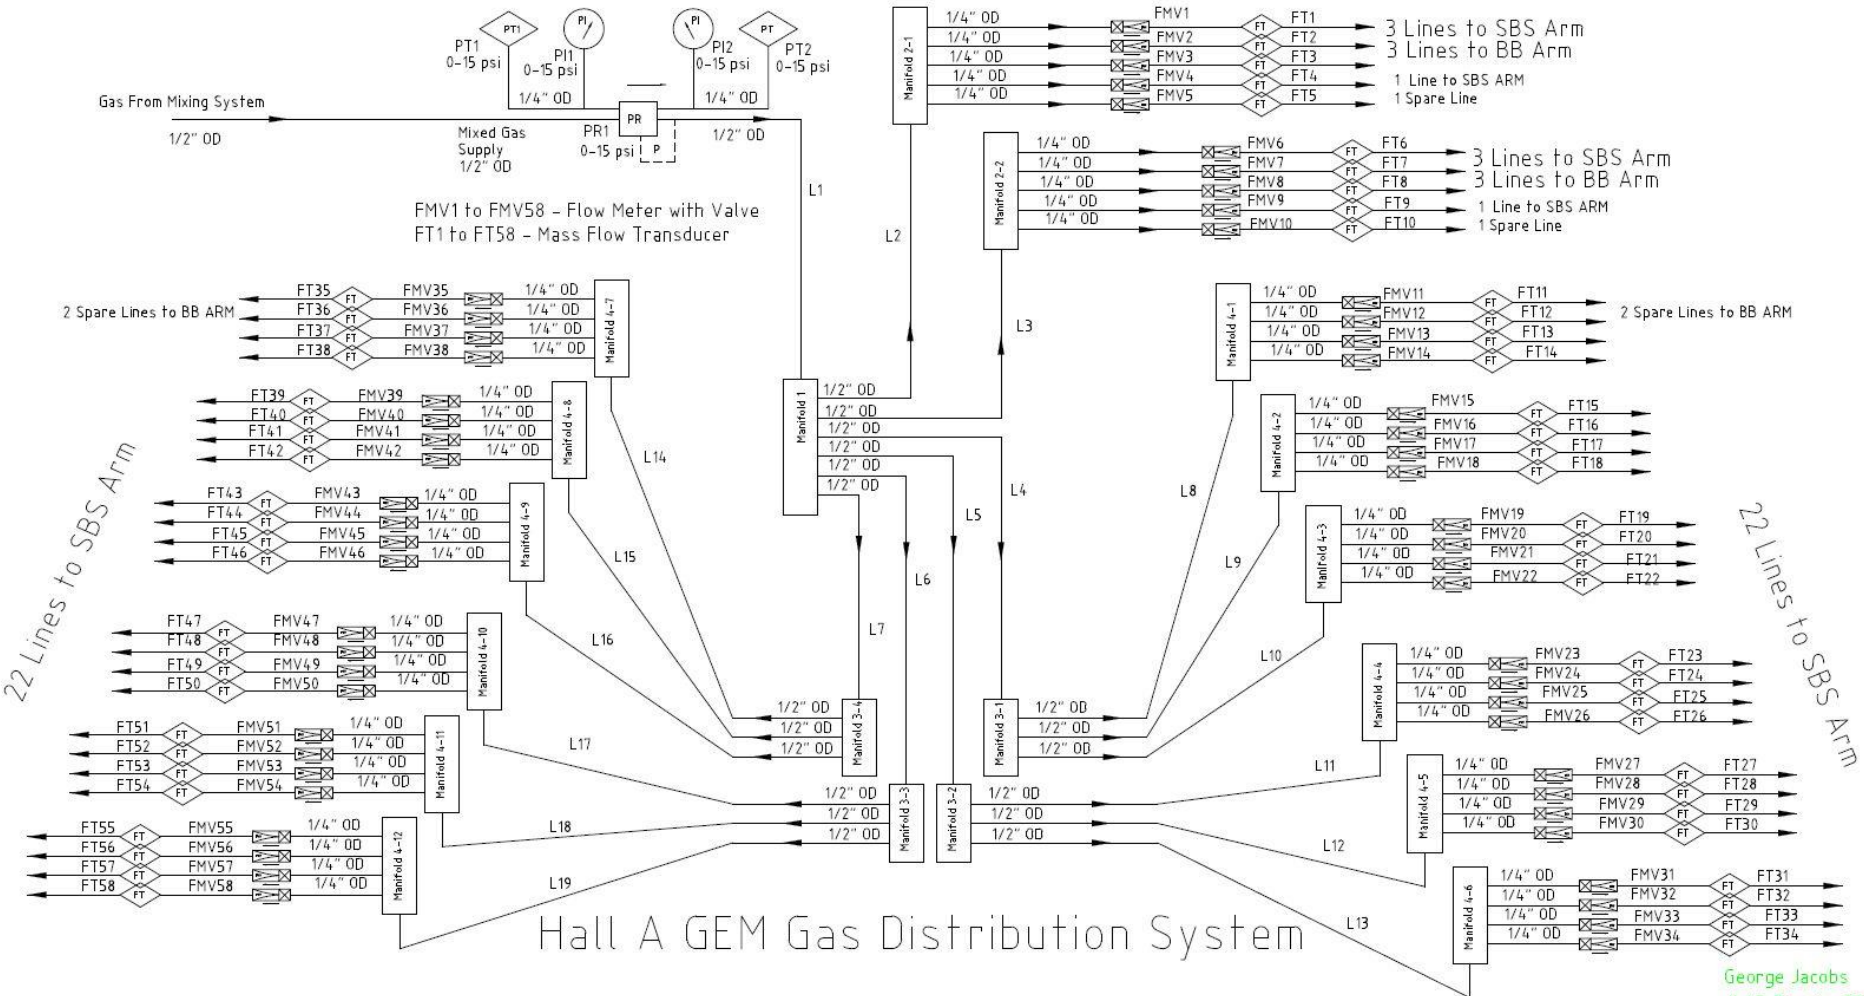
PT1
PT1
0–15 psi
PI
PI1
0–15 psi
PI
PI2
0–15 psi
PT
PT2
0–15 psi

Gas From Mixing System
1/2" OD
1/4" OD
1/4" OD
Mixed Gas Supply
1/2" OD
PR
PR1
0–15 psi
P
1/2" OD
L1

FMV1 to FMV58 – Flow Meter with Valve
FT1 to FT58 – Mass Flow Transducer

Manifold 2-1
1/4" OD
1/4" OD
1/4" OD
1/4" OD
1/4" OD
FMV1
FMV2
FMV3
FMV4
FMV5
FT
FT1
FT2
FT3
FT4
FT5
3 Lines to SBS Arm
3 Lines to BB Arm
1 Line to SBS ARM
1 Spare Line

Manifold 2-2
1/4" OD
1/4" OD
1/4" OD
1/4" OD
1/4" OD
FMV6
FMV7
FMV8
FMV9
FMV10
FT6
FT7
FT8
FT9
FT10
3 Lines to SBS Arm
3 Lines to BB Arm
1 Line to SBS ARM
1 Spare Line

L2
L3

FT35
FT36
FT37
FT38
FMV35
FMV36
FMV37
FMV38
1/4" OD
1/4" OD
1/4" OD
1/4" OD
Manifold 4-7
2 Spare Lines to BB ARM

Manifold 4-1
1/4" OD
1/4" OD
1/4" OD
1/4" OD
FMV11
FMV12
FMV13
FMV14
FT11
FT12
FT13
FT14
2 Spare Lines to BB ARM

Manifold 1
1/2" OD
1/2" OD
1/2" OD
1/2" OD
1/2" OD
1/2" OD

FT39
FT40
FT41
FT42
FMV39
FMV40
FMV41
FMV42
1/4" OD
1/4" OD
1/4" OD
1/4" OD
Manifold 4-8
L14

Manifold 4-2
1/4" OD
1/4" OD
1/4" OD
1/4" OD
FMV15
FMV16
FMV17
FMV18
FT15
FT16
FT17
FT18

22 Lines to SBS Arm

FT43
FT44
FT45
FT46
FMV43
FMV44
FMV45
FMV46
1/4" OD
1/4" OD
1/4" OD
1/4" OD
Manifold 4-9
L15
L4
L5
L6
L7
L8
L9

Manifold 4-3
1/4" OD
1/4" OD
1/4" OD
1/4" OD
FMV19
FMV20
FMV21
FMV22
FT19
FT20
FT21
FT22

22 Lines to SBS Arm

FT47
FT48
FT49
FT50
FMV47
FMV48
FMV49
FMV50
1/4" OD
1/4" OD
1/4" OD
1/4" OD
Manifold 4-10
L16
L10

Manifold 4-4
1/4" OD
1/4" OD
1/4" OD
1/4" OD
FMV23
FMV24
FMV25
FMV26
FT23
FT24
FT25
FT26

1/2" OD
1/2" OD
1/2" OD
Manifold 3-4
Manifold 3-1
1/2" OD
1/2" OD
1/2" OD

FT51
FT52
FT53
FT54
FMV51
FMV52
FMV53
FMV54
1/4" OD
1/4" OD
1/4" OD
1/4" OD
Manifold 4-11
L17
L11

Manifold 4-5
1/4" OD
1/4" OD
1/4" OD
1/4" OD
FMV27
FMV28
FMV29
FMV30
FT27
FT28
FT29
FT30

1/2" OD
1/2" OD
1/2" OD
Manifold 3-3
Manifold 3-2
1/2" OD
1/2" OD
1/2" OD
L18
L12

FT55
FT56
FT57
FT58
FMV55
FMV56
FMV57
FMV58
1/4" OD
1/4" OD
1/4" OD
1/4" OD
Manifold 4-12
L19
L13

Manifold 4-6
1/4" OD
1/4" OD
1/4" OD
1/4" OD
FMV31
FMV32
FMV33
FMV34
FT31
FT32
FT33
FT34

Hall A GEM Gas Distribution System
George Jacobs